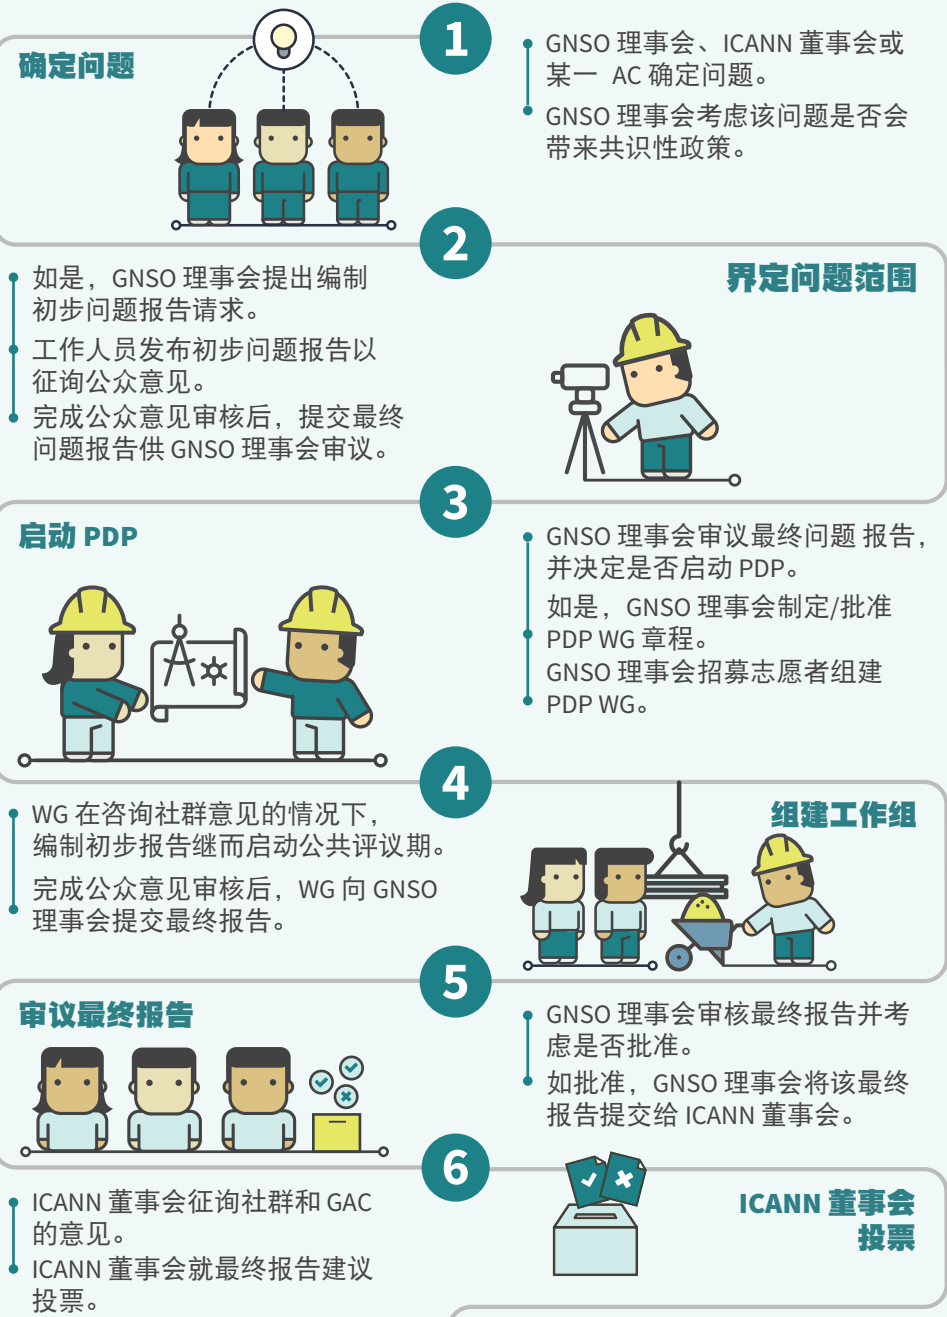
确定问题

1

GNSO 理事会、ICANN 董事会或某一 AC 确定问题。

GNSO 理事会考虑该问题是否会带来共识性政策。

2

如是，GNSO 理事会提出编制初步问题报告请求。

工作人员发布初步问题报告以征询公众意见。

完成公众意见审核后，提交最终问题报告供 GNSO 理事会审议。

界定问题范围

3

启动 PDP

GNSO 理事会审议最终问题 报告，并决定是否启动 PDP。

如是，GNSO 理事会制定/批准 PDP WG 章程。

GNSO 理事会招募志愿者组建 PDP WG。

4

WG 在咨询社群意见的情况下，编制初步报告继而启动公共评议期。

完成公众意见审核后，WG 向 GNSO 理事会提交最终报告。

组建工作组

5

审议最终报告

GNSO 理事会审核最终报告并考虑是否批准。

如批准，GNSO 理事会将该最终报告提交给 ICANN 董事会。

6

ICANN 董事会征询社群和 GAC 的意见。

ICANN 董事会就最终报告建议投票。

ICANN 董事会投票